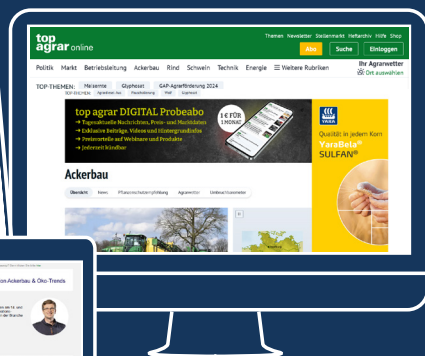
top agrar online

Themen Newsletter Stellenmarkt Heftarchiv Hilfe Shop

Abo Suche Einloggen

Politik Markt Betriebsleitung Ackerbau Rind Schwein Technik Energie ☰ Weitere Rubriken

Ihr Agrarwetter
Ort auswählen

TOP-THEMEN: Mercosur Glyphosat GAP-Agrarförderung 2024

top agrar DIGITAL Probeabo

1 € FÜR 1 MONAT

» Tagesaktuelle Nachrichten, Preis- und Marktdaten
» Exklusive Beiträge, Videos und Hintergrundinfos
» Preisvorteile auf Webinare und Produkte
» Jederzeit kündbar

YARA
Qualität in jedem Korn
YaraBela® SULFAN®

Ackerbau

Übersicht News Pflanzenschutzempfehlung Agrarwetter Unkrautkontrolle

von Ackerbau & Öko-Trends